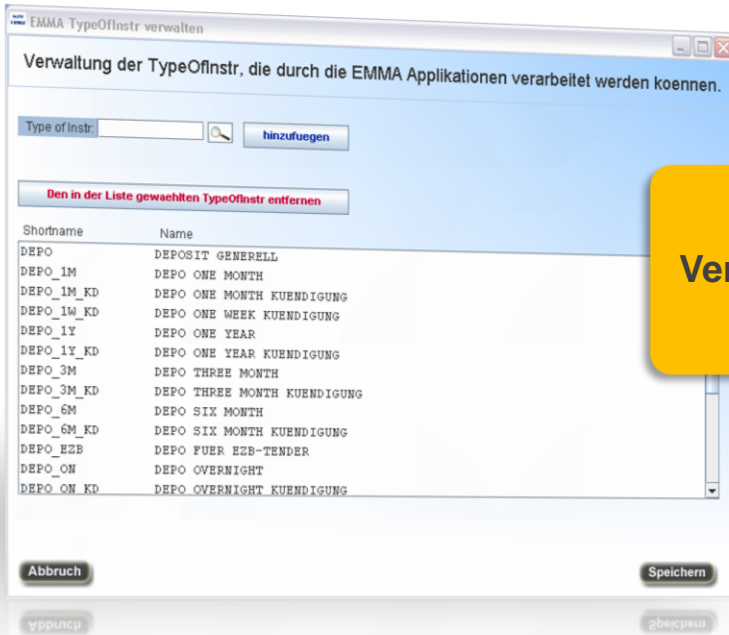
EMMA TypeOfInstr verwalten

Verwaltung der TypeOfInstr, die durch die EMMA Applikationen verarbeitet werden koennen.

Type of Instr:

hinzufuegen

Den in der Liste gewaehlten TypeOfInstr entfernen

| Shortname | Name |
|---|---|
| DEPO | DEPOSIT GENERELL |
| DEPO_1M | DEPO ONE MONTH |
| DEPO_1M_KD | DEPO ONE MONTH KUENDIGUNG |
| DEPO_1W_KD | DEPO ONE WEEK KUENDIGUNG |
| DEPO_1Y | DEPO ONE YEAR |
| DEPO_1Y_KD | DEPO ONE YEAR KUENDIGUNG |
| DEPO_3M | DEPO THREE MONTH |
| DEPO_3M_KD | DEPO THREE MONTH KUENDIGUNG |
| DEPO_6M | DEPO SIX MONTH |
| DEPO_6M_KD | DEPO SIX MONTH KUENDIGUNG |
| DEPO_EZB | DEPO FUER EZB-TENDER |
| DEPO_ON | DEPO OVERNIGHT |
| DEPO_ON_KD | DEPO OVERNIGHT KUENDIGUNG |

Ve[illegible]

Abbruch

Speichern

Abbruch

Speichern